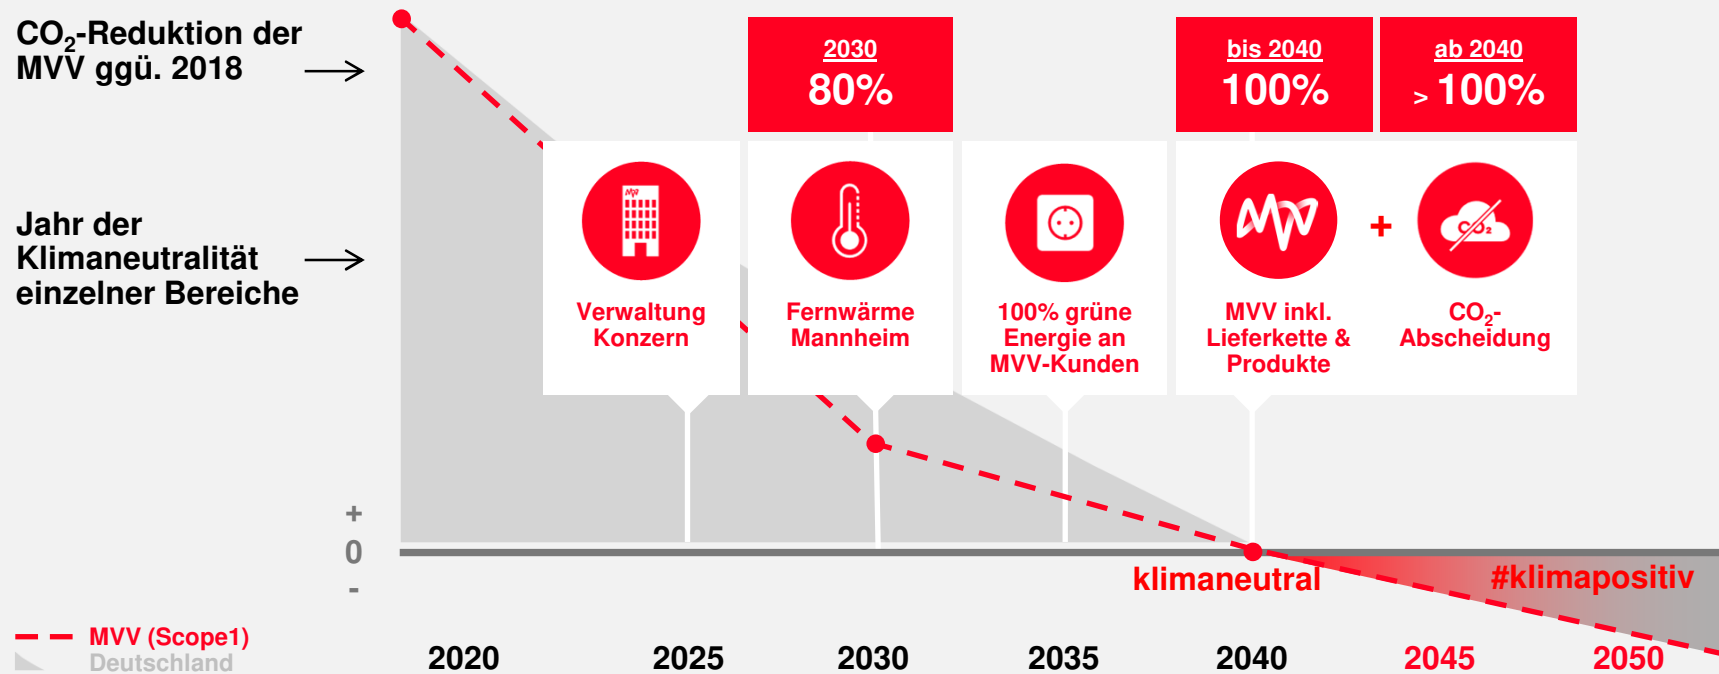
$CO_2$-Reduktion der MVV ggü. 2018

Jahr der Klimaneutralität einzelner Bereiche

2030
80%

bis 2040
100%

ab 2040
> 100%

Verwaltung Konzern

Fernwärme Mannheim

100% grüne Energie an MVV-Kunden

MVV inkl. Lieferkette & Produkte

+

$CO_2$-Abscheidung

+
0
-

klimaneutral

#klimapositiv

MVV (Scope1)
Deutschland

2020 2025 2030 2035 2040 2045 2050